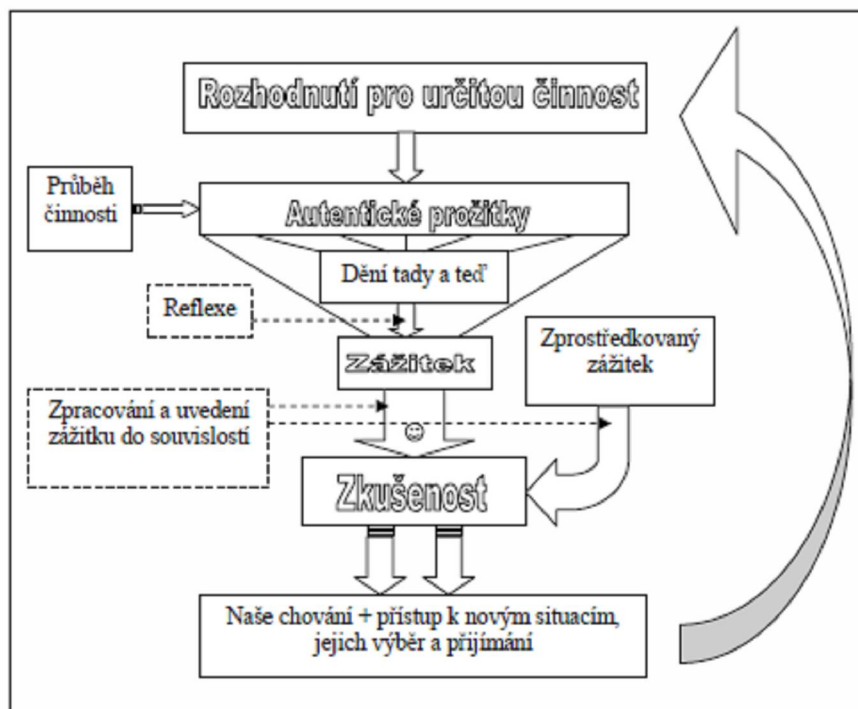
Rozhodnutí pro určitou činnost

Průběh činnosti

Autentické prožitky

Dění tady a teď

Reflexe

Zážitek

Zprostředkovaný zážitek

Zpracování a uvedení zážitku do souvislostí

☺

Zkušenost

Naše chování + přístup k novým situacím, jejich výběr a přijímání